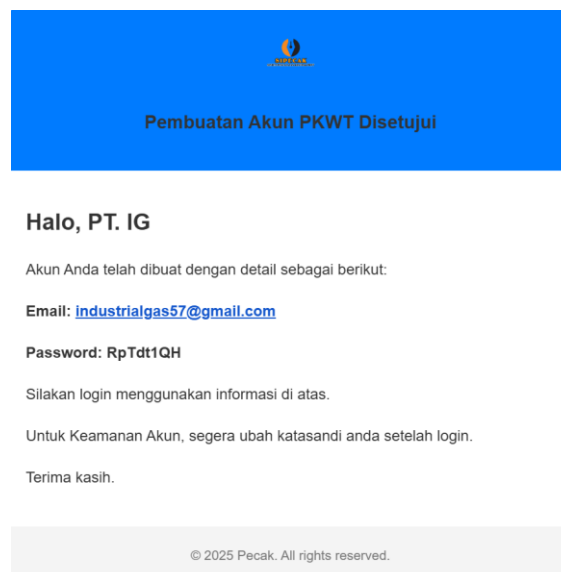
Pembuatan Akun PKWT Disetujui

Halo, PT. IG

Akun Anda telah dibuat dengan detail sebagai berikut:

**Email:** industrialgas57@gmail.com

**Password: RpTdt1QH**

Silakan login menggunakan informasi di atas.

Untuk Keamanan Akun, segera ubah katasandi anda setelah login.

Terima kasih.

© 2025 Pecak. All rights reserved.